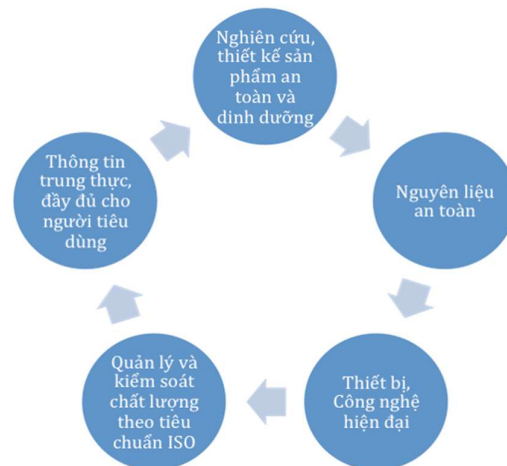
Nghiên cứu, thiết kế sản phẩm an toàn và dinh dưỡng

Nguyên liệu an toàn

Thiết bị, Công nghệ hiện đại

Quản lý và kiểm soát chất lượng theo tiêu chuẩn ISO

Thông tin trung thực, đầy đủ cho người tiêu dùng